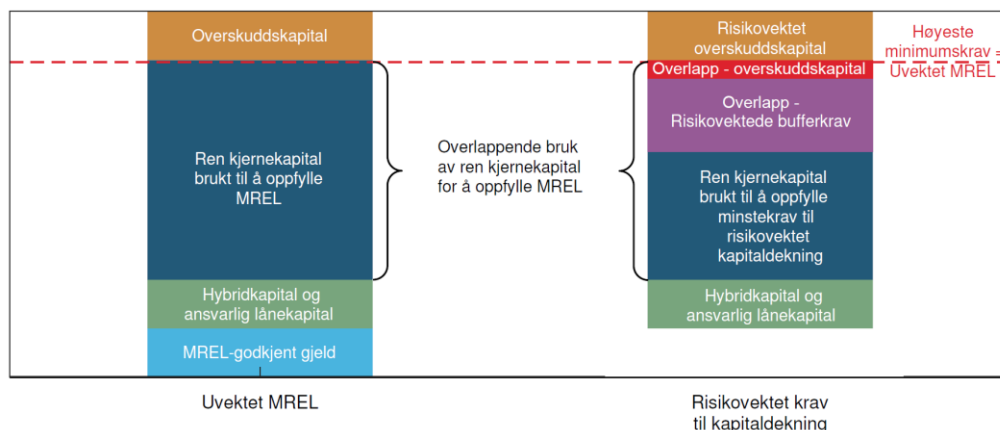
Overskuddskapital

Ren kjernekapital brukt til å oppfylle MREL

Hybridkapital og ansvarlig lånekapital

MREL-godkjent gjeld

Overlappende bruk av ren kjernekapital for å oppfylle MREL

Risikovektet overskuddskapital

Høyeste minimumskrav = Uvektet MREL

Overlapp - overskuddskapital

Overlapp - Risikovektede bufferkrav

Ren kjernekapital brukt til å oppfylle minstekrav til risikovektet kapitaldekning

Hybridkapital og ansvarlig lånekapital

Uvektet MREL

Risikovektet krav til kapitaldekning